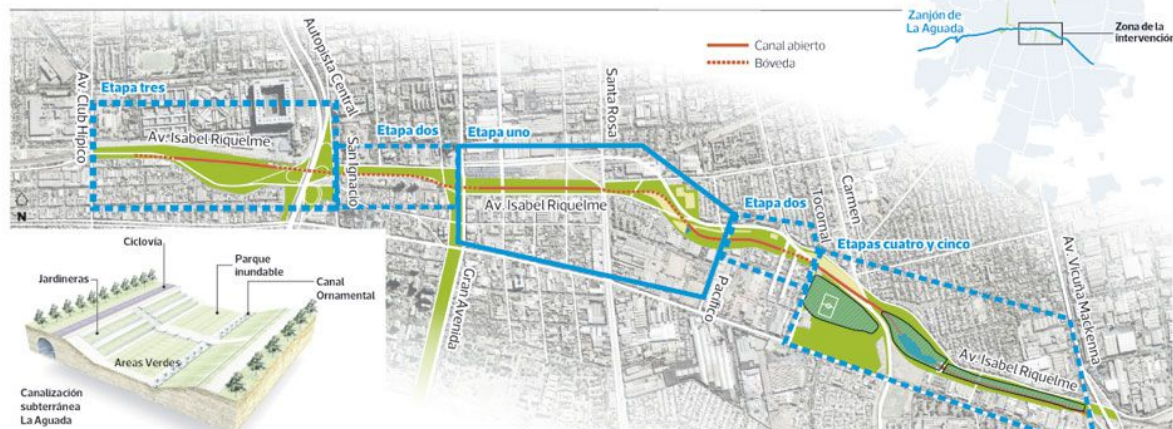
Zanjón de La Aguada

Zona de la intervención

Canal abierto
Bóveda

Av. Club Hípico
Autopista Central
Santa Rosa
Etapa tres
Av. Isabel Riquelme
San Ignacio
Etapa dos
Etapa uno
Av. Isabel Riquelme
Etapa dos
Tocornal
Carmen
Etapas cuatro y cinco
Gran Avenida
Pacífico
Av. Vicuña Mackenna
Av. Isabel Riquelme
N

Ciclovía
Jardineras
Parque inundable
Canal Ornamental
Areas Verdes
Canalización subterránea La Aguada